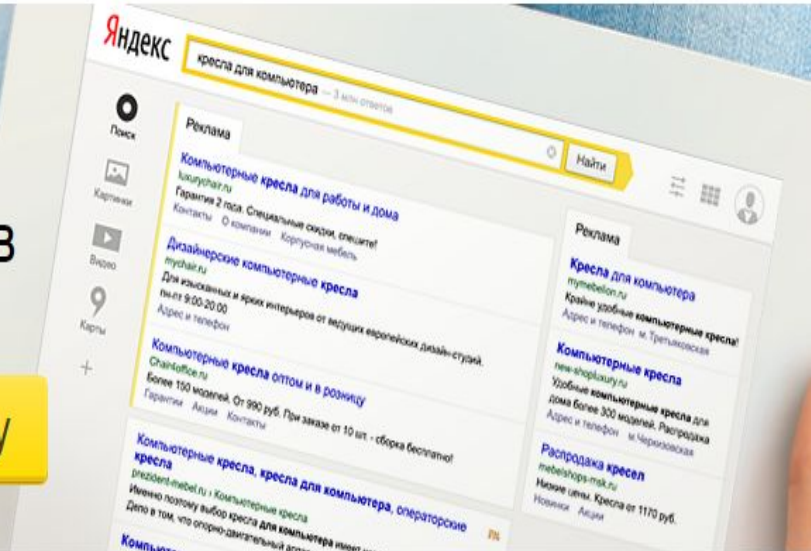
Яндекс

кресла для компьютера — 3 млн ответов

Найти

Поиск

Картинки

Видео

Карты

+

Реклама

Компьютерные кресла для работы и дома
luxurychair.ru
Гарантия 2 года. Специальные скидки, спешите!
Контакты О компании Корпусная мебель

Дизайнерские компьютерные кресла
mychair.ru
Для изысканных и ярких интерьеров от ведущих европейских дизайн-студий.
пн-пт 9:00-20:00
Адрес и телефон

Компьютерные кресла оптом и в розницу
Chair4office.ru
Более 150 моделей. От 990 руб. При заказе от 10 шт. - сборка бесплатно!
Гарантии Акции Контакты

Компьютерные кресла, кресла для компьютера, операторские кресла
president-mebel.ru › Компьютерные кресла
Именно поэтому выбор кресла для компьютера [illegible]
Дело в том, что опорно-двигательный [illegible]

Компь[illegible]

Реклама

Кресла для компьютера
mymebelion.ru
Крайне удобные компьютерные кресла!
Адрес и телефон м. Третьяковская

Компьютерные кресла
new-shopluxury.ru
Удобные компьютерные кресла для дома более 300 моделей. Распродажа
Адрес и телефон м. Черкизовская

Распродажа кресел
mebelshops-msk.ru
Низкие цены. Кресла от 1170 руб.
Новинки Акции

В

y